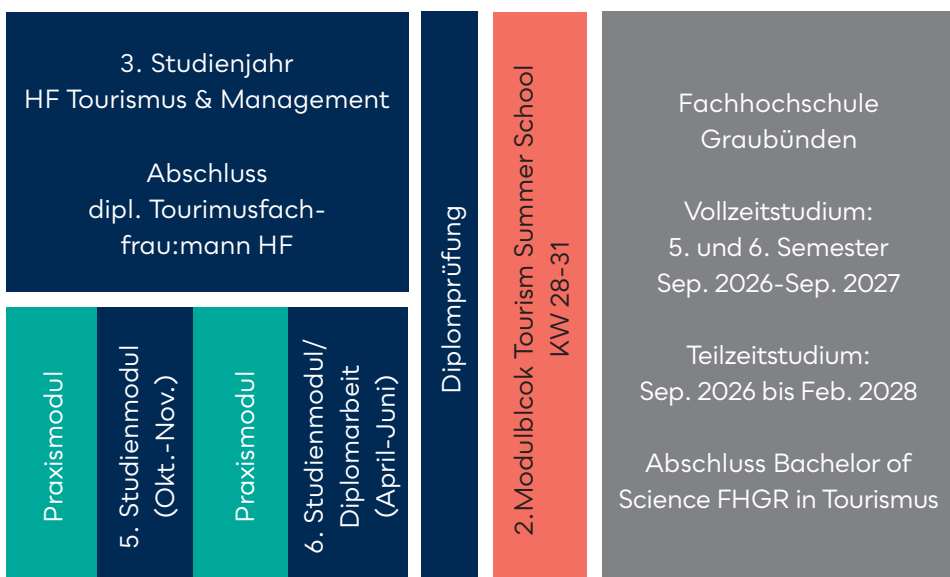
3. Studienjahr
HF Tourismus & Management

Abschluss
dipl. Tourimusfachfrau:mann HF

Praxismodul

5. Studienmodul
(Okt.-Nov.)

Praxismodul

6. Studienmodul/
Diplomarbeit
(April-Juni)

Diplomprüfung

2. Modulblcok Tourism Summer School
KW 28-31

Fachhochschule
Graubünden

Vollzeitstudium:
5. und 6. Semester
Sep. 2026-Sep. 2027

Teilzeitstudium:
Sep. 2026 bis Feb. 2028

Abschluss Bachelor of
Science FHGR in Tourismus